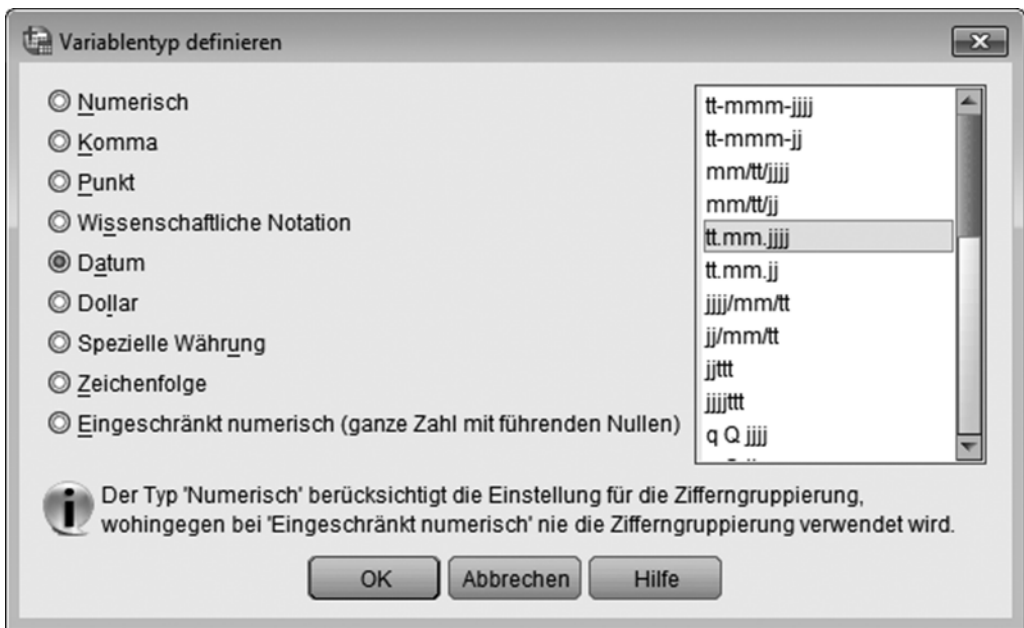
Variablentyp definieren

Numerisch
Komma
Punkt
Wissenschaftliche Notation
Datum
Dollar
Spezielle Währung
Zeichenfolge
Eingeschränkt numerisch (ganze Zahl mit führenden Nullen)

tt-mmm-jjjj
tt-mmm-jj
mm/tt/jjjj
mm/tt/jj
tt.mm.jjjj
tt.mm.jj
jjjj/mm/tt
jj/mm/tt
jjttt
jjjjttt
q Q jjjj

Der Typ 'Numerisch' berücksichtigt die Einstellung für die Zifferngruppierung, wohingegen bei 'Eingeschränkt numerisch' nie die Zifferngruppierung verwendet wird.

OK
Abbrechen
Hilfe